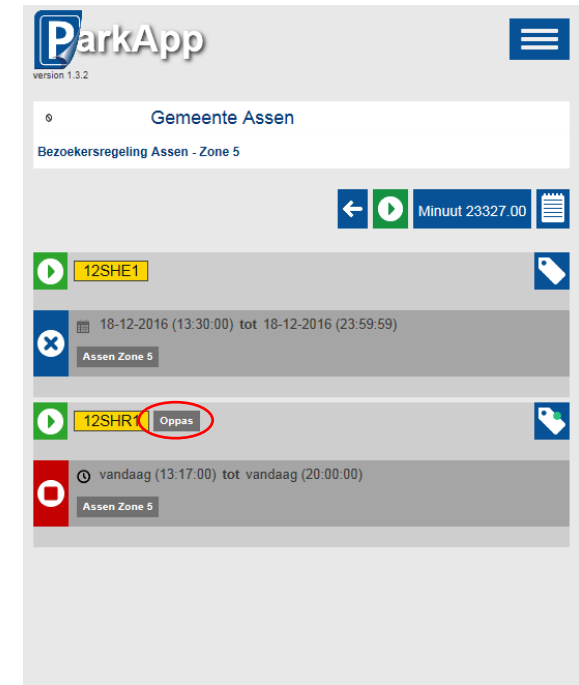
ParkApp
version 1.3.2

Gemeente Assen

Bezoekersregeling Assen - Zone 5

Minuut 23327.00

12SHE1

18-12-2016 (13:30:00) tot 18-12-2016 (23:59:59)

Assen Zone 5

12SHR1 Oppas

vandaag (13:17:00) tot vandaag (20:00:00)

Assen Zone 5